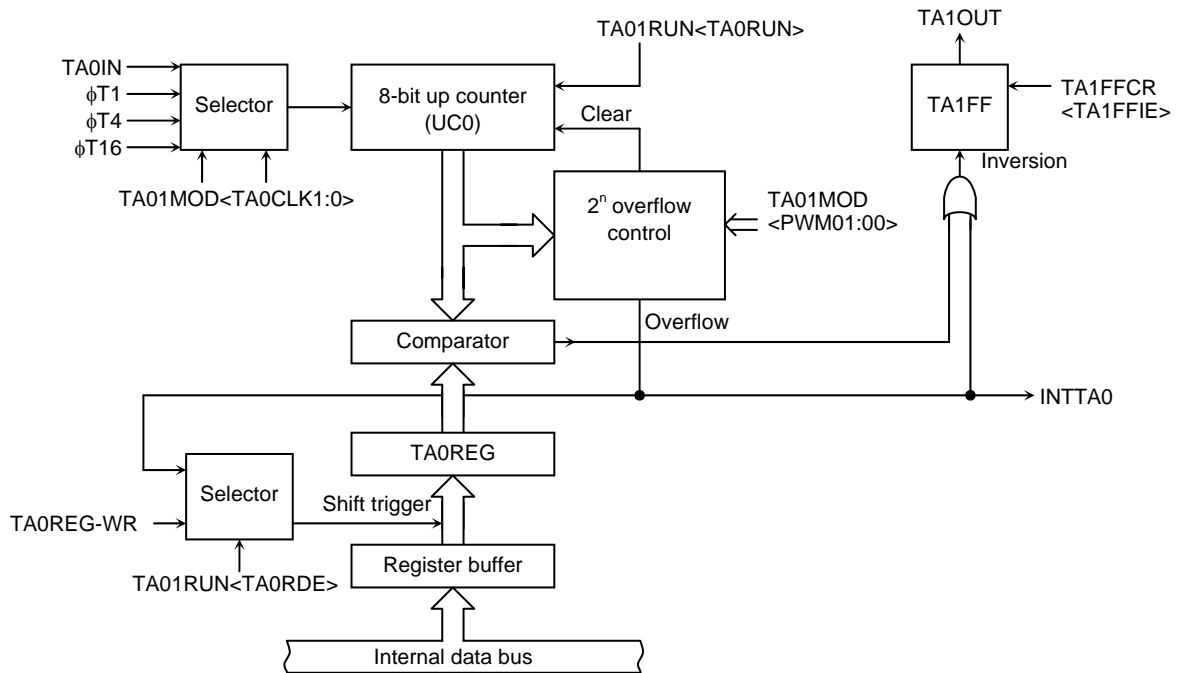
TA01RUN<TA0RUN>

TA1OUT

TA0IN
$\phi$T1
$\phi$T4
$\phi$T16

Selector

8-bit up counter (UC0)

TA1FF

TA1FFCR <TA1FFIE>

Clear

Inversion

TA01MOD<TA0CLK1:0>

$2^n$ overflow control

TA01MOD <PWM01:00>

Overflow

Comparator

INTTA0

TA0REG

Selector

Shift trigger

TA0REG-WR

Register buffer

TA01RUN<TA0RDE>

Internal data bus